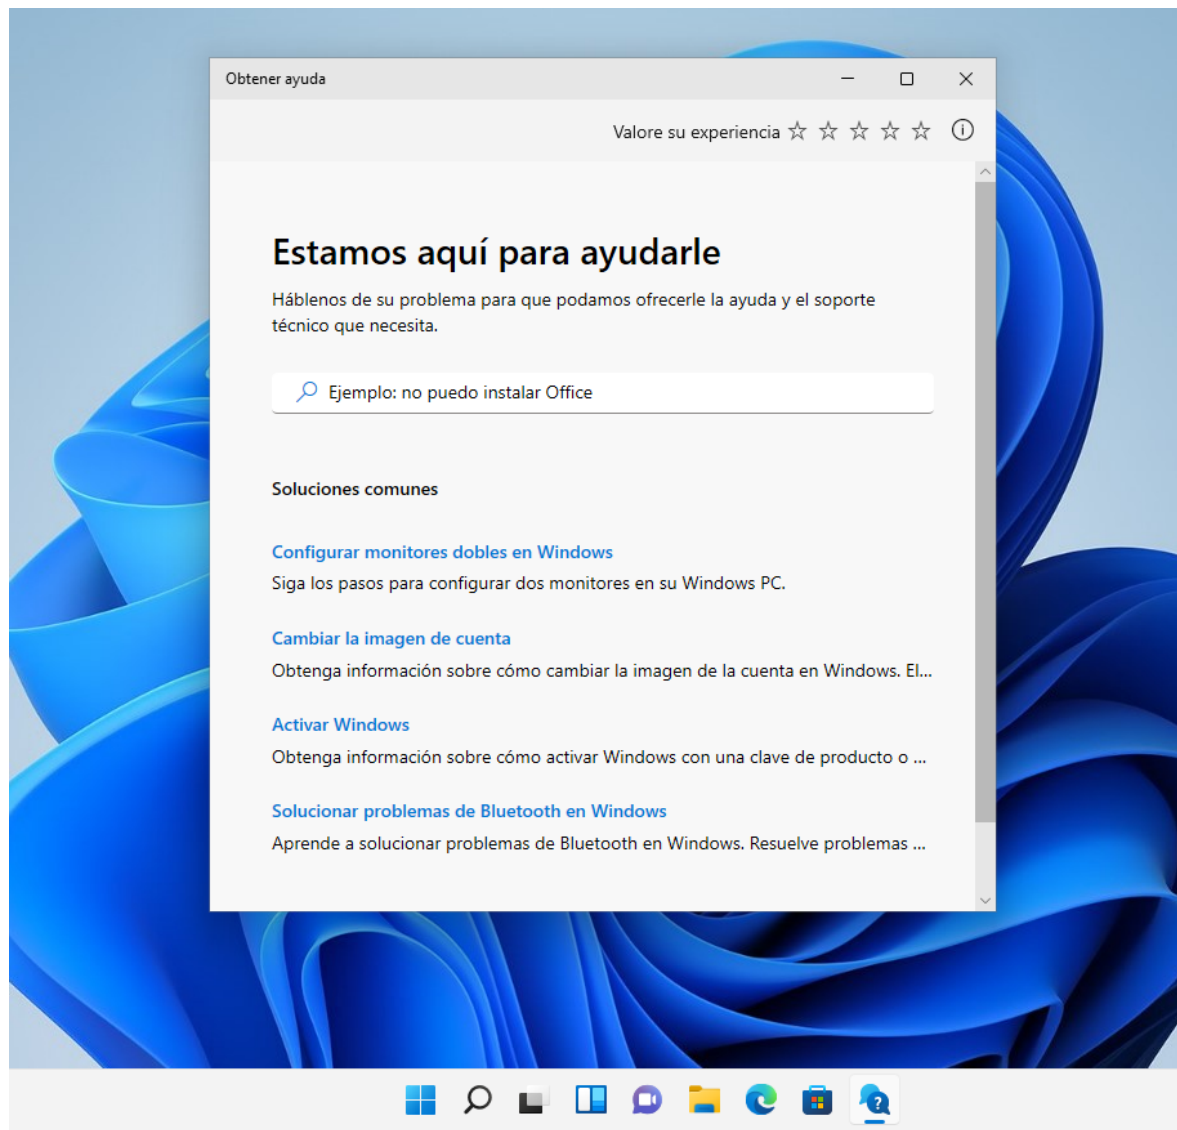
Obtener ayuda

Valore su experiencia ☆ ☆ ☆ ☆ ☆

Estamos aquí para ayudarle

Háblenos de su problema para que podamos ofrecerle la ayuda y el soporte técnico que necesita.

Ejemplo: no puedo instalar Office

Soluciones comunes

Configurar monitores dobles en Windows
Siga los pasos para configurar dos monitores en su Windows PC.

Cambiar la imagen de cuenta
Obtenga información sobre cómo cambiar la imagen de la cuenta en Windows. El...

Activar Windows
Obtenga información sobre cómo activar Windows con una clave de producto o ...

Solucionar problemas de Bluetooth en Windows
Aprende a solucionar problemas de Bluetooth en Windows. Resuelve problemas ...